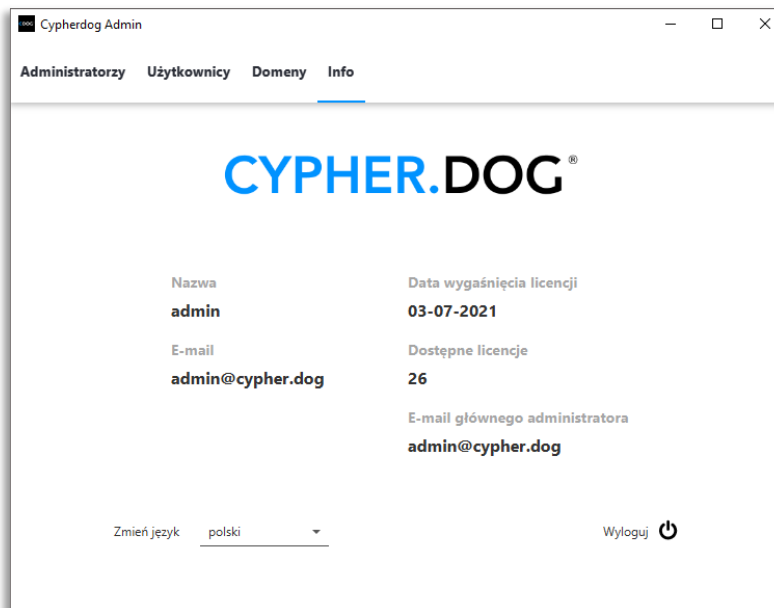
Cypherdog Admin

Administratorzy Użytkownicy Domeny Info

CYPHER.DOG®

Nazwa
admin

E-mail
admin@cypher.dog

Data wygaśnięcia licencji
03-07-2021

Dostępne licencje
26

E-mail głównego administratora
admin@cypher.dog

Zmień język polski

Wyloguj